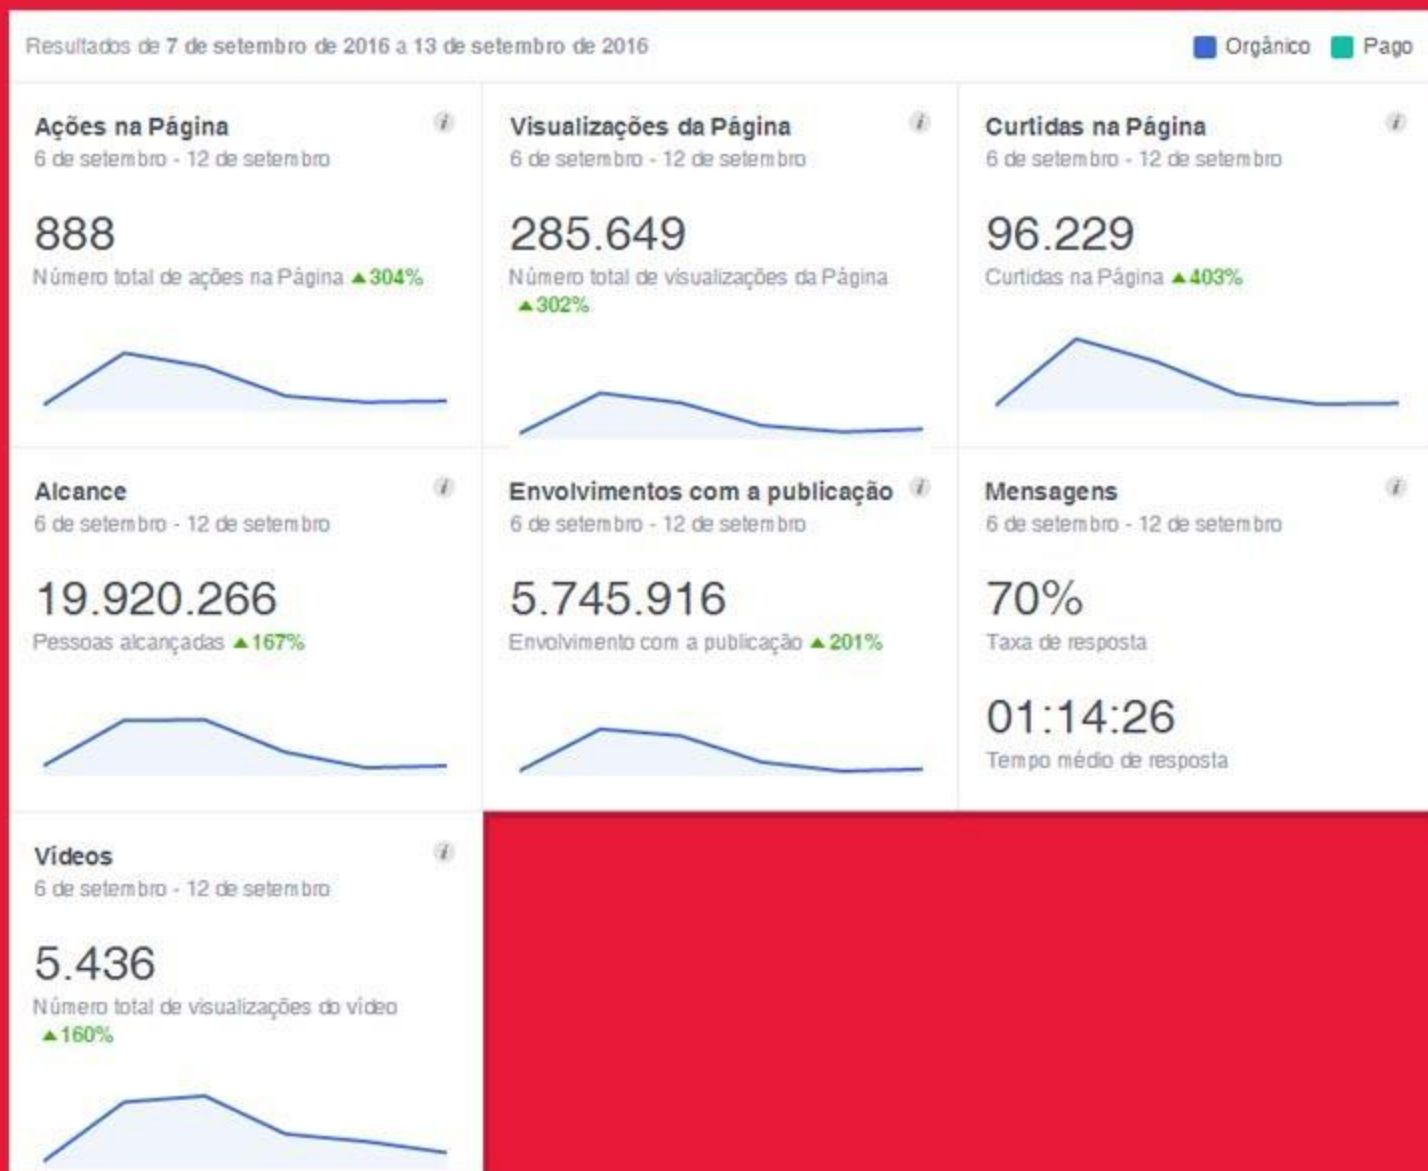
Resultados de 7 de setembro de 2016 a 13 de setembro de 2016

Orgânico Pago

Ações na Página
6 de setembro - 12 de setembro
888
Número total de ações na Página ▲304%

Visualizações da Página
6 de setembro - 12 de setembro
285.649
Número total de visualizações da Página ▲302%

Curtidas na Página
6 de setembro - 12 de setembro
96.229
Curtidas na Página ▲403%

Alcance
6 de setembro - 12 de setembro
19.920.266
Pessoas alcançadas ▲167%

Envolvimentos com a publicação
6 de setembro - 12 de setembro
5.745.916
Envolvimento com a publicação ▲201%

Mensagens
6 de setembro - 12 de setembro
70%
Taxa de resposta
01:14:26
Tempo médio de resposta

Vídeos
6 de setembro - 12 de setembro
5.436
Número total de visualizações do vídeo ▲160%